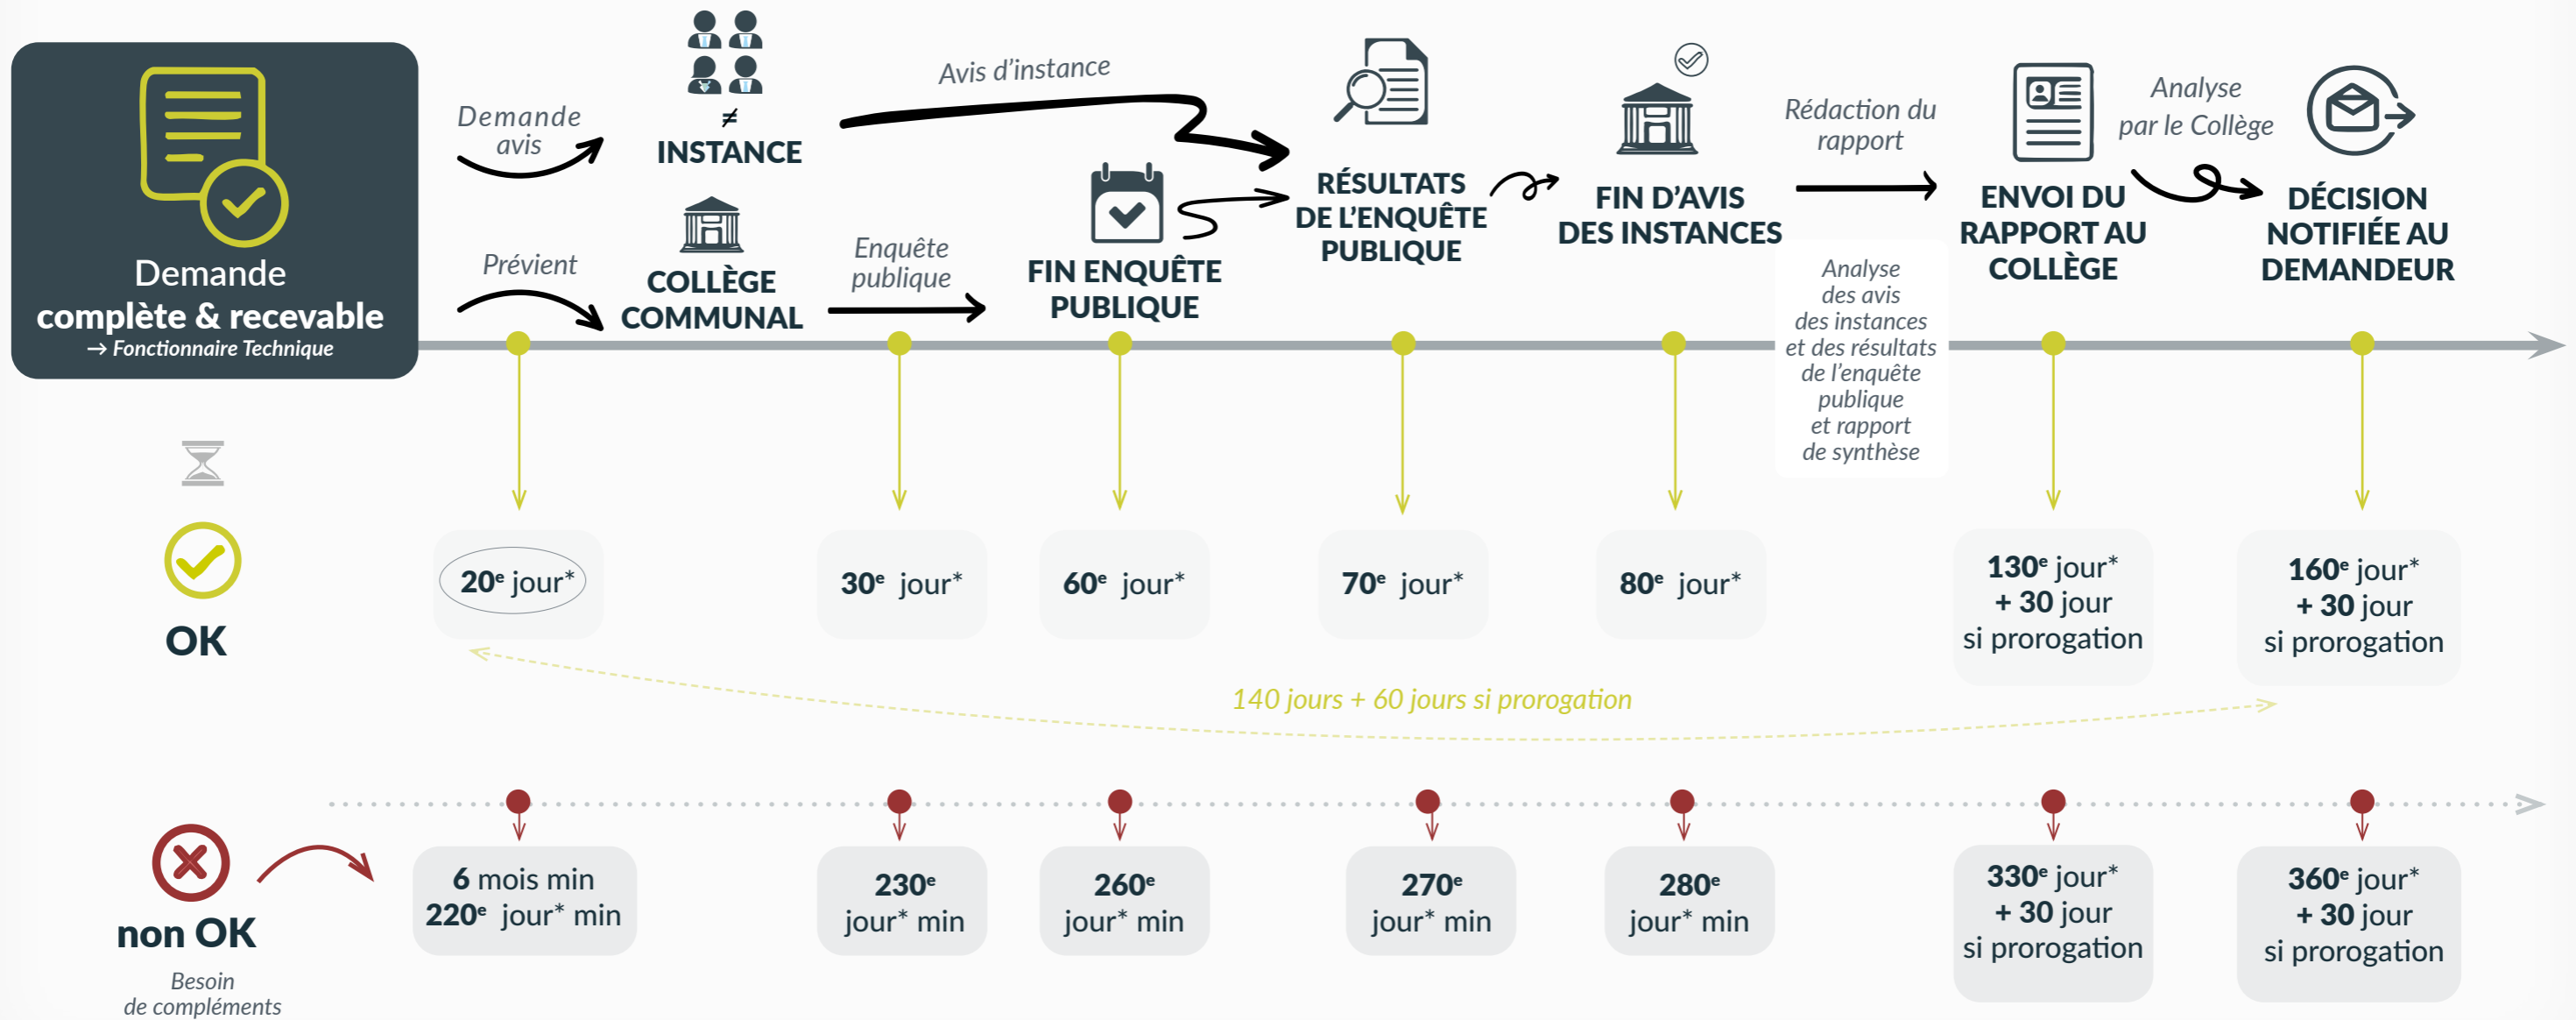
Demande complète & recevable
→ Fonctionnaire Technique

Demande avis

≠
INSTANCE

Avis d'instance

Prévient

COLLÈGE COMMUNAL

Enquête publique

FIN ENQUÊTE PUBLIQUE

RÉSULTATS DE L'ENQUÊTE PUBLIQUE

FIN D'AVIS DES INSTANCES

Rédaction du rapport

Analyse des avis des instances et des résultats de l'enquête publique et rapport de synthèse

ENVOI DU RAPPORT AU COLLÈGE

Analyse par le Collège

DÉCISION NOTIFIÉE AU DEMANDEUR

OK

20$^e$ jour*

30$^e$ jour*

60$^e$ jour*

70$^e$ jour*

80$^e$ jour*

130$^e$ jour* + 30 jour si prorogation

160$^e$ jour* + 30 jour si prorogation

140 jours + 60 jours si prorogation

non OK

Besoin de compléments

6 mois min 220$^e$ jour* min

230$^e$ jour* min

260$^e$ jour* min

270$^e$ jour* min

280$^e$ jour* min

330$^e$ jour* + 30 jour si prorogation

360$^e$ jour* + 30 jour si prorogation